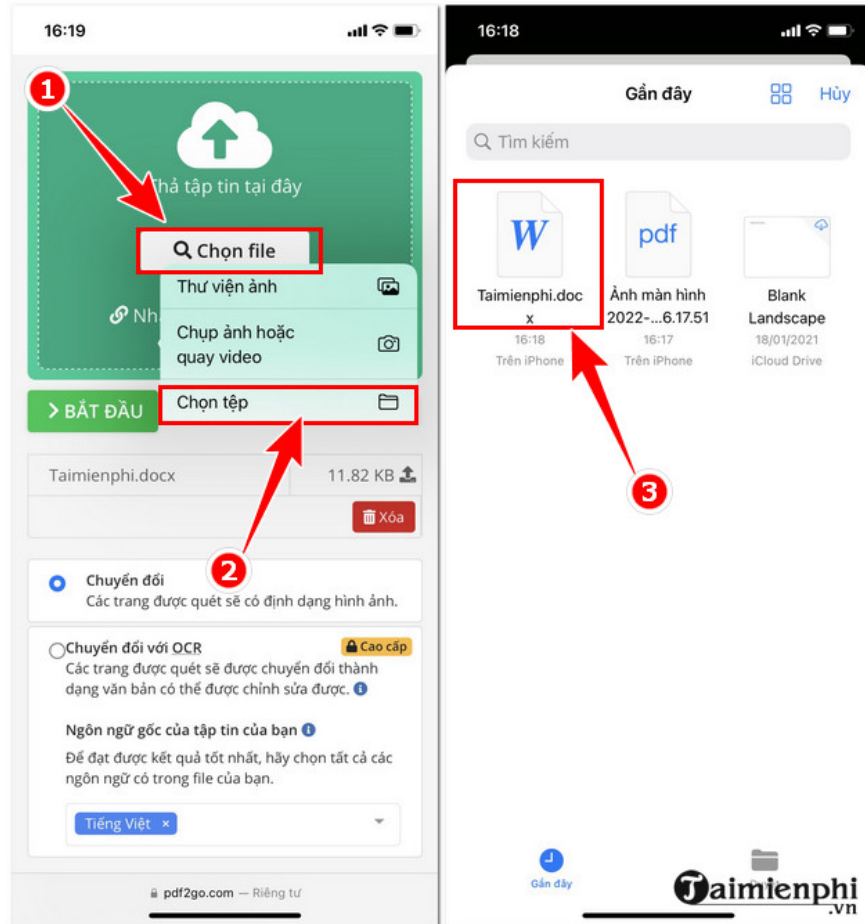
16:19

1

Thả tập tin tại đây

Chọn file

Thư viện ảnh

Chụp ảnh hoặc quay video

Nh

Chọn tệp

> BẮT ĐẦU

Taimienphi.docx

11.82 KB

Xóa

2

Chuyển đổi
Các trang được quét sẽ có định dạng hình ảnh.

Chuyển đổi với OCR
Cao cấp
Các trang được quét sẽ được chuyển đổi thành dạng văn bản có thể được chỉnh sửa được.

Ngôn ngữ gốc của tập tin của bạn
Để đạt được kết quả tốt nhất, hãy chọn tất cả các ngôn ngữ có trong file của bạn.

Tiếng Việt ×

pdf2go.com — Riêng tư

16:18

Gần đây

Hủy

Tìm kiếm

W
Taimienphi.docx
16:18
Trên iPhone

pdf
Ảnh màn hình 2022-...6.17.51
16:17
Trên iPhone

Blank Landscape
18/01/2021
iCloud Drive

3

Gần đây

Taimienphi.vn